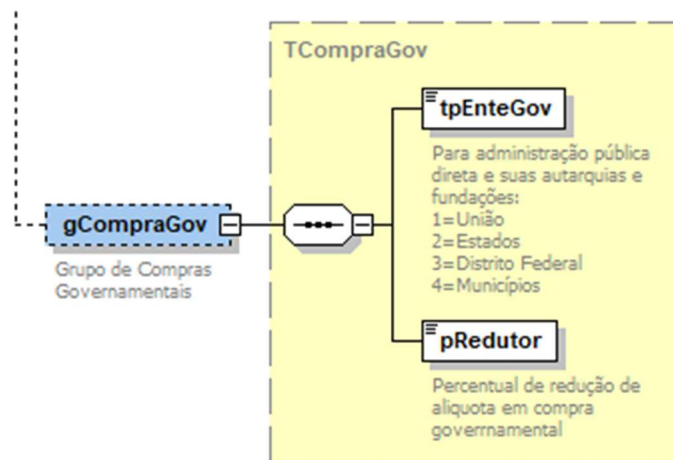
TCompraGov

gCompraGov

Grupo de Compras Governamentais

tpEnteGov

Para administração pública direta e suas autarquias e fundações:
1=União
2=Estados
3=Distrito Federal
4=Municípios

pRedutor

Percentual de redução de aliquota em compra goverrnamental